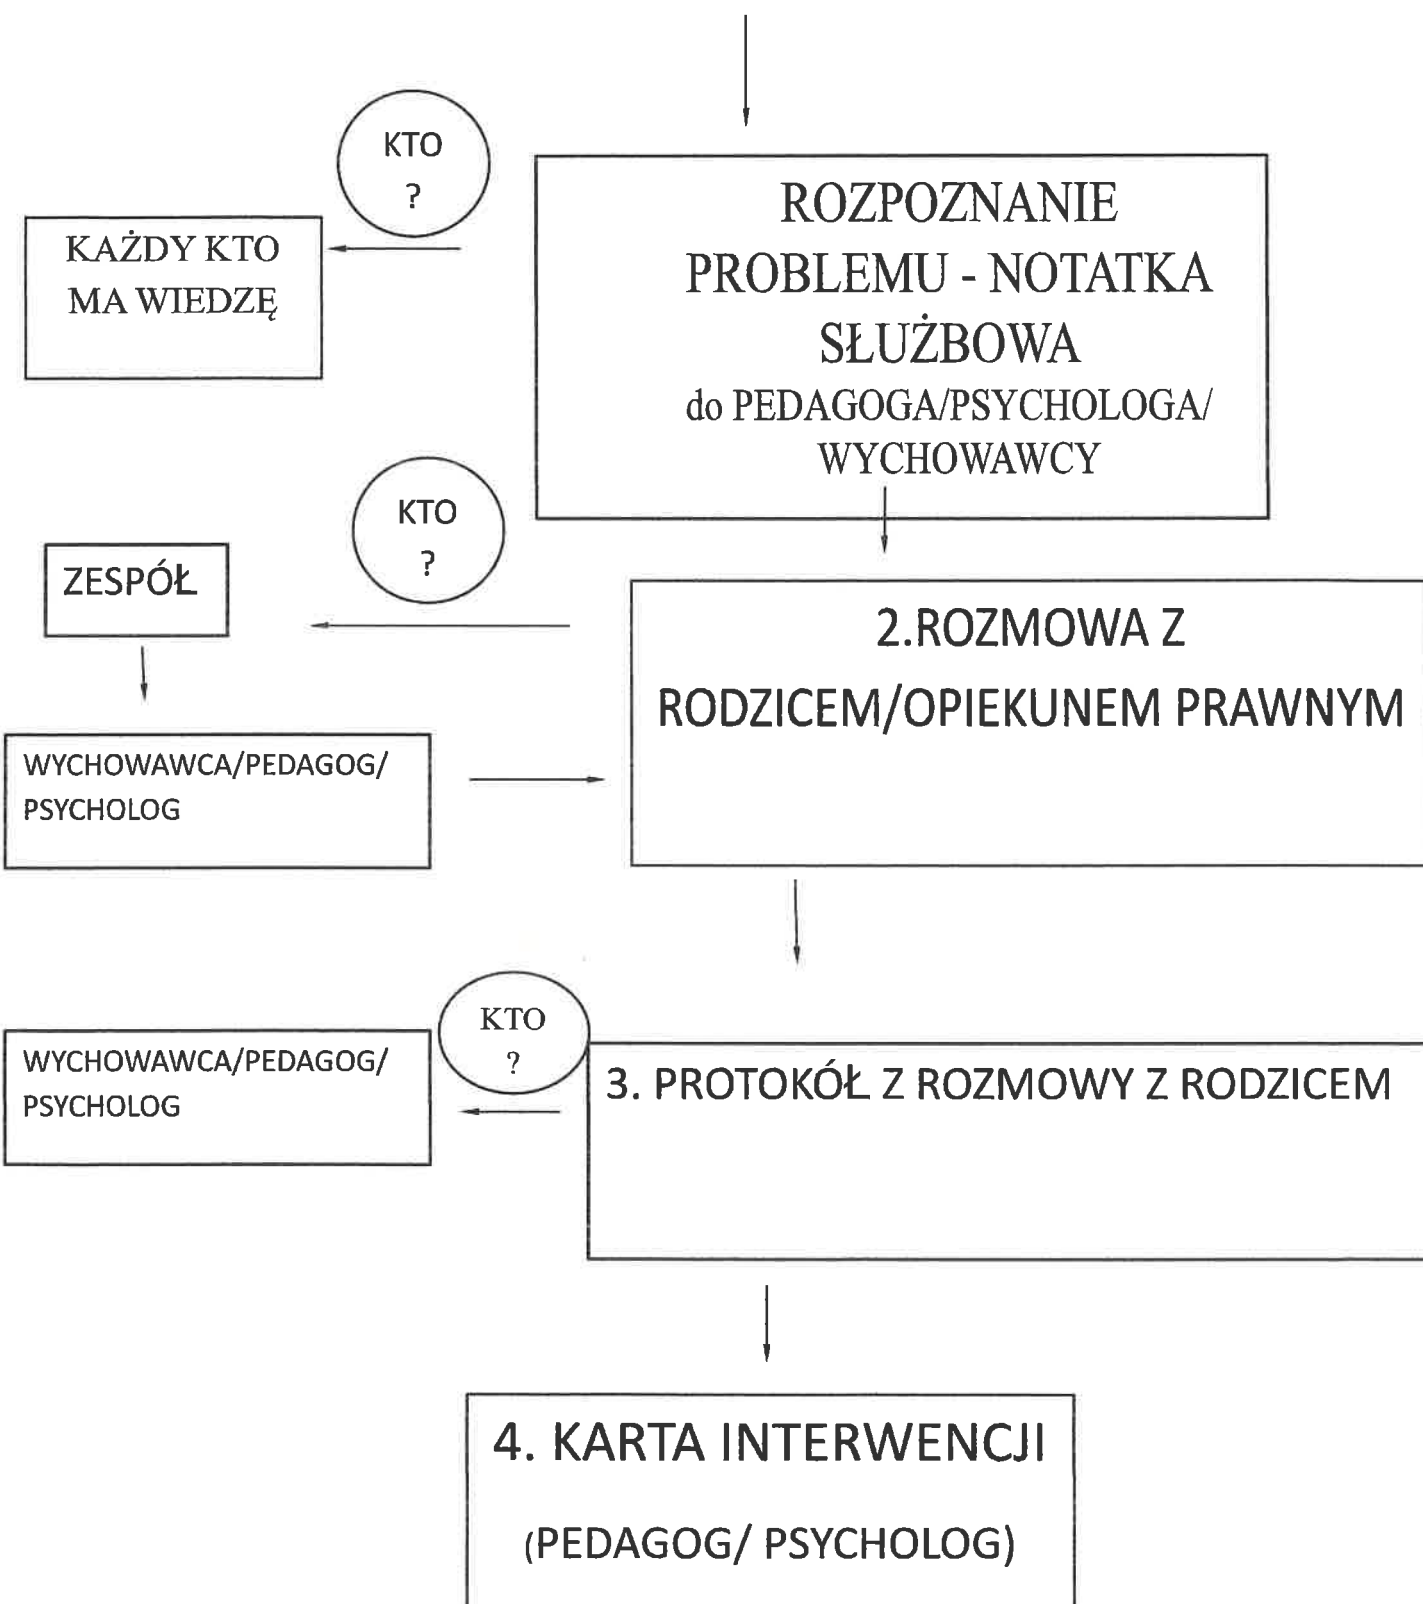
KTO
?

ROZPOZNANIE PROBLEMU - NOTATKA SŁUŻBOWA
do PEDAGOGA/PSYCHOLOGA/ WYCHOWAWCY

KAŻDY KTO MA WIEDZĘ

KTO
?

ZESPÓŁ

2.ROZMOWA Z RODZICEM/OPIEKUNEM PRAWNYM

WYCHOWAWCA/PEDAGOG/ PSYCHOLOG

KTO
?

WYCHOWAWCA/PEDAGOG/ PSYCHOLOG

3. PROTOKÓŁ Z ROZMOWY Z RODZICEM

4. KARTA INTERWENCJI

(PEDAGOG/ PSYCHOLOG)